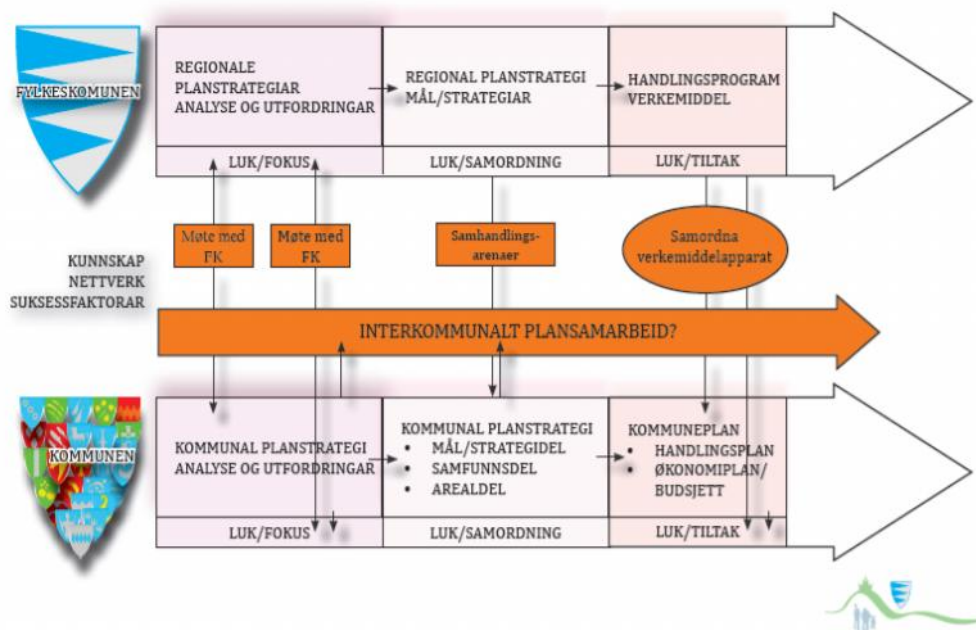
FYLKESKOMMUNEN

REGIONALE PLANSTRATEGIAR ANALYSE OG UTFORDRINGAR

REGIONAL PLANSTRATEGI MÅL/STRATEGIAR

HANDLINGSPROGRAM VERKEMIDDEL

LUK/FOKUS

LUK/SAMORDNING

LUK/TILTAK

KUNNSKAP NETTVERK SUKSESSFAKTORAR

Møte med FK

Møte med FK

Samhandlings-arenaer

Samordna verkemiddelapparat

INTERKOMMUNALT PLANSAMARBEID?

KOMMUNEN

KOMMUNAL PLANSTRATEGI ANALYSE OG UTFORDRINGAR

KOMMUNAL PLANSTRATEGI
• MÅL/STRATEGIDEL
• SAMFUNNSDEL
• AREALDEL

KOMMUNEPLAN
• HANDLINGSPLAN
• ØKONOMIPLAN/BUDSJETT

LUK/FOKUS

LUK/SAMORDNING

LUK/TILTAK